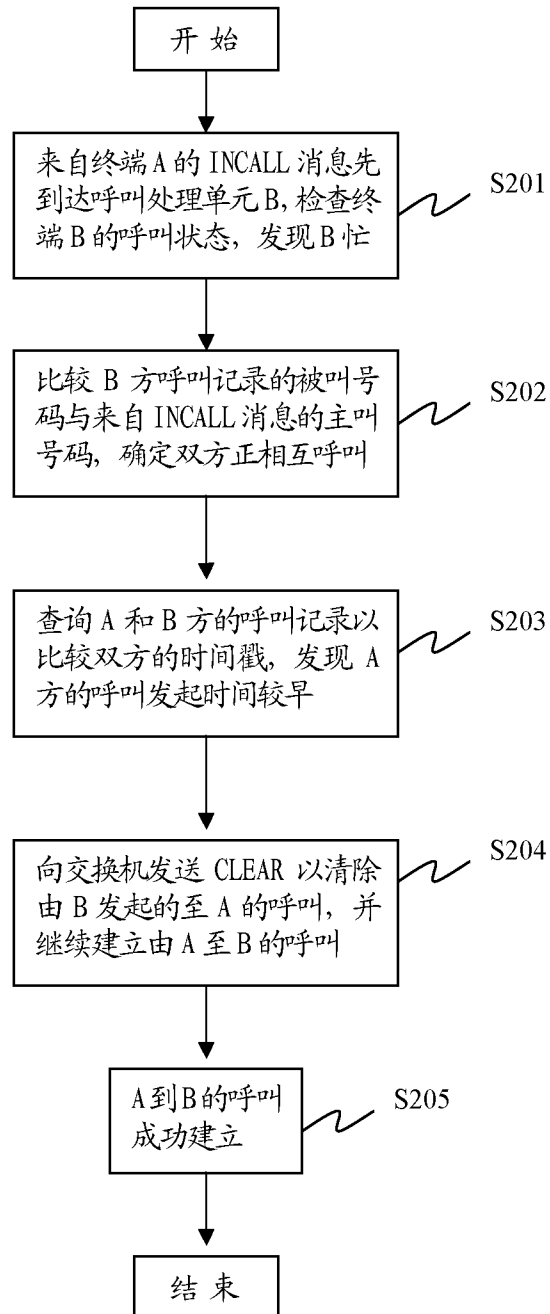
开始

来自终端A的INCALL消息先到达呼叫处理单元B，检查终端B的呼叫状态，发现B忙

S201

比较B方呼叫记录的被叫号码与来自INCALL消息的主叫号码，确定双方正相互呼叫

S202

查询A和B方的呼叫记录以比较双方的时间戳，发现A方的呼叫发起时间较早

S203

向交换机发送CLEAR以清除由B发起的至A的呼叫，并继续建立由A至B的呼叫

S204

A到B的呼叫成功建立

S205

结束